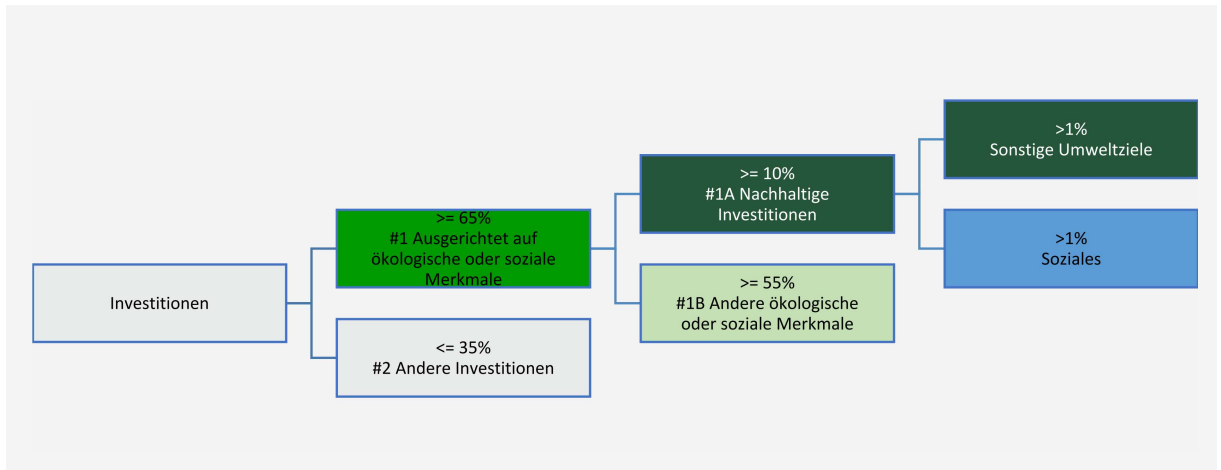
Investitionen

>= 65%
#1 Ausgerichtet auf ökologische oder soziale Merkmale

<= 35%
#2 Andere Investitionen

>= 10%
#1A Nachhaltige Investitionen

>= 55%
#1B Andere ökologische oder soziale Merkmale

>1%
Sonstige Umweltziele

>1%
Soziales